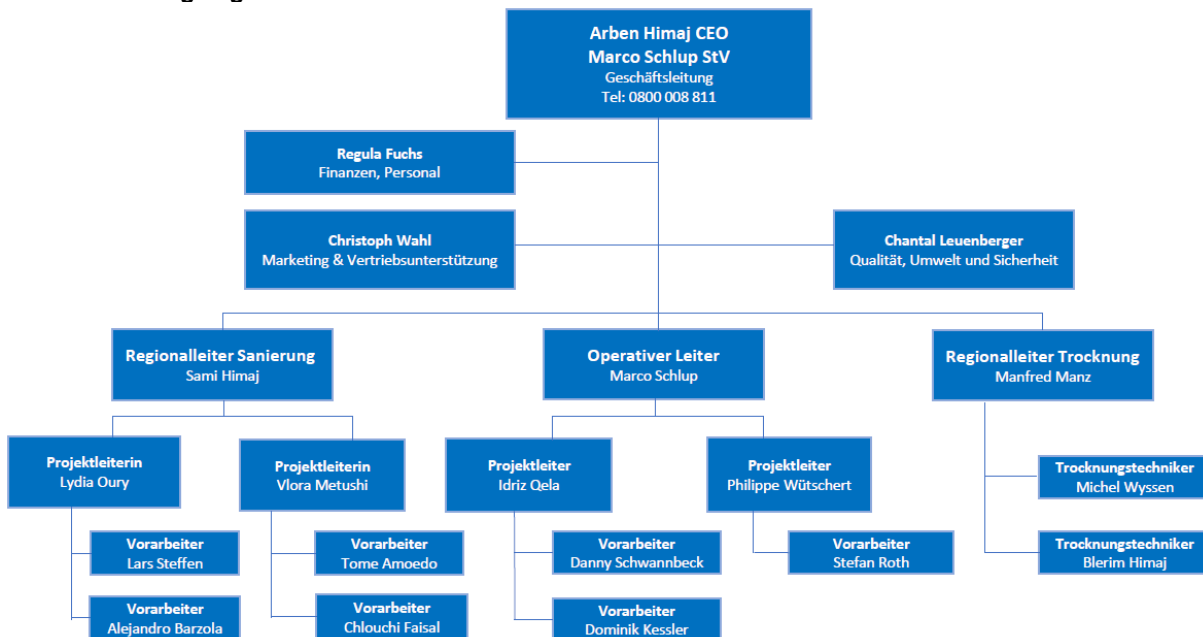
Arben Himaj CEO
Marco Schlup StV
Geschäftsleitung
Tel: 0800 008 811

Regula Fuchs
Finanzen, Personal

Christoph Wahl
Marketing & Vertriebsunterstützung

Chantal Leuenberger
Qualität, Umwelt und Sicherheit

Regionalleiter Sanierung
Sami Himaj

Operativer Leiter
Marco Schlup

Regionalleiter Trocknung
Manfred Manz

Projektleiterin
Lydia Oury

Vorarbeiter
Lars Steffen

Vorarbeiter
Alejandro Barzola

Projektleiterin
Vlora Metushi

Vorarbeiter
Tome Amoedo

Vorarbeiter
Chlouchi Faisal

Projektleiter
Idriz Qela

Vorarbeiter
Danny Schwannbeck

Vorarbeiter
Dominik Kessler

Projektleiter
Philippe Wütschert

Vorarbeiter
Stefan Roth

Trocknungstechniker
Michel Wyssen

Trocknungstechniker
Blerim Himaj